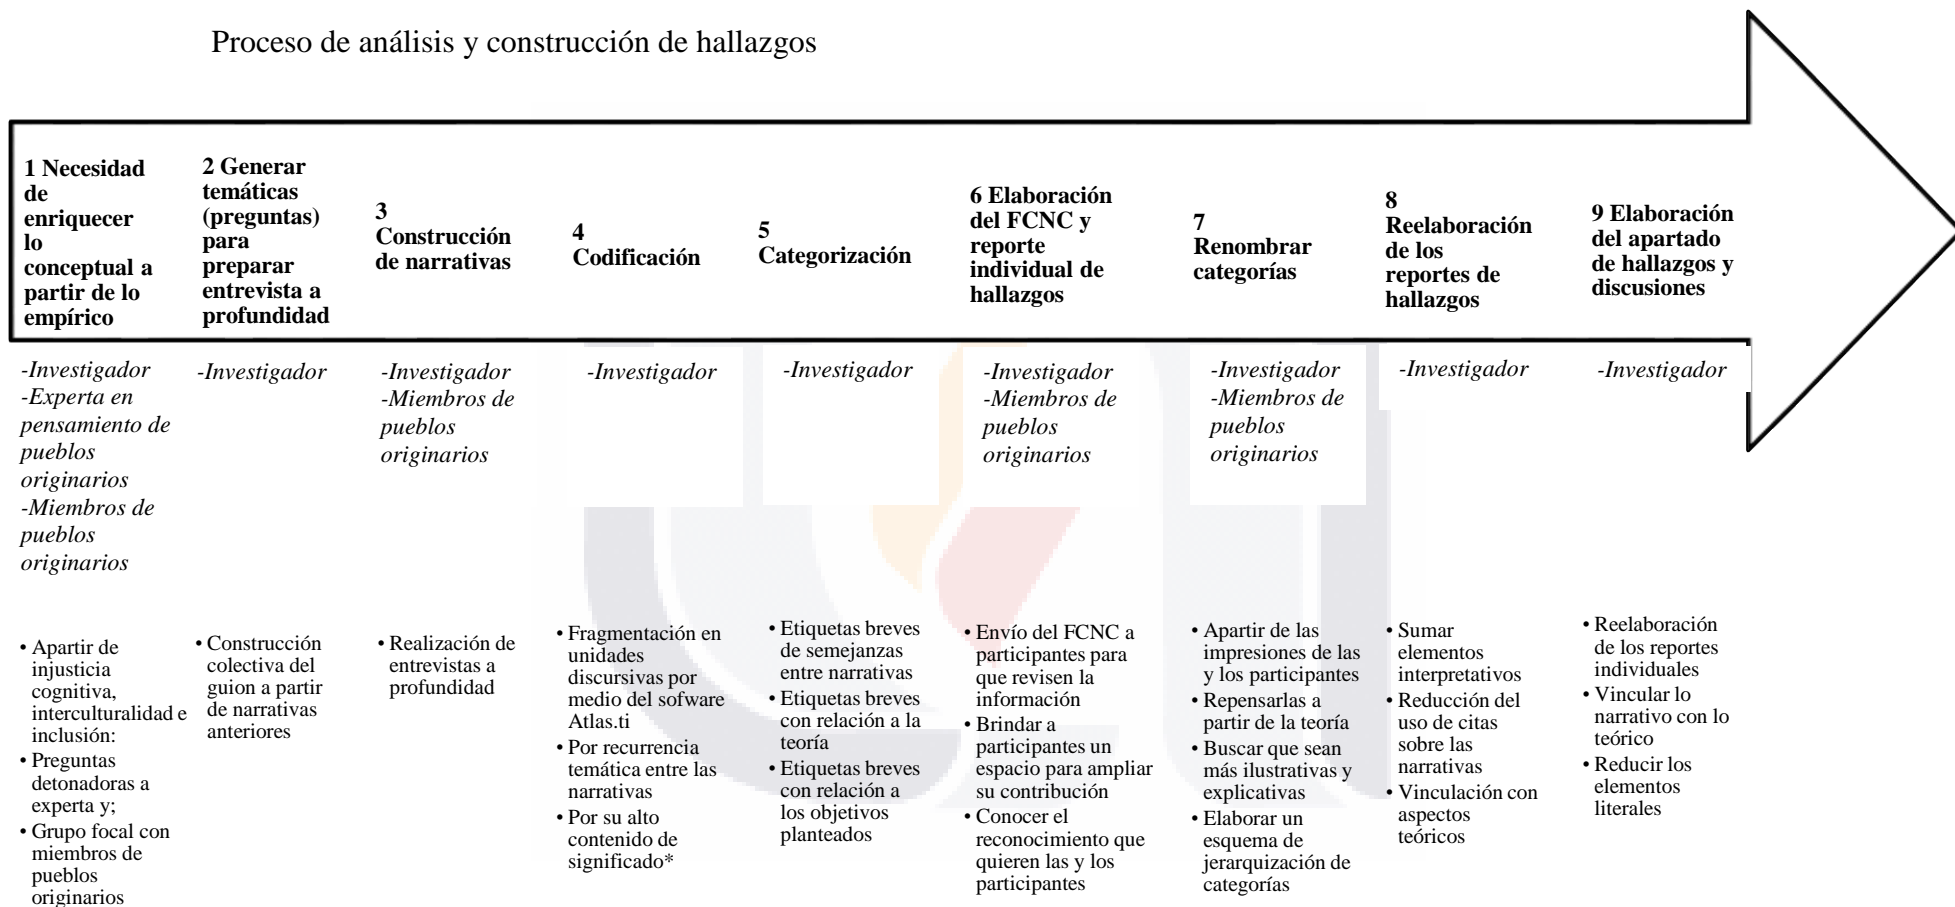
Proceso de análisis y construcción de hallazgos

| 1 Necesidad de enriquecer lo conceptual a partir de lo empírico | 2 Generar temáticas (preguntas) para preparar entrevista a profundidad | 3 Construcción de narrativas | 4 Codificación | 5 Categorización | 6 Elaboración del FCNC y reporte individual de hallazgos | 7 Renombrar categorías | 8 Reelaboración de los reportes de hallazgos | 9 Elaboración del apartado de hallazgos y discusiones |
|---|---|---|---|---|---|---|---|---|
| -Investigador -Experta en pensamiento de pueblos originarios -Miembros de pueblos originarios | -Investigador | -Investigador -Miembros de pueblos originarios | -Investigador | -Investigador | -Investigador -Miembros de pueblos originarios | -Investigador -Miembros de pueblos originarios | -Investigador | -Investigador |
| • Apartir de injusticia cognitiva, interculturalidad e inclusión: • Preguntas detonadoras a experta y; • Grupo focal con miembros de pueblos originarios | • Construcción colectiva del guion a partir de narrativas anteriores | • Realización de entrevistas a profundidad | • Fragmentación en unidades discursivas por medio del sofware Atlas.ti • Por recurrencia temática entre las narrativas • Por su alto contenido de significado* | • Etiquetas breves de semejanzas entre narrativas • Etiquetas breves con relación a la teoría • Etiquetas breves con relación a los objetivos planteados | • Envío del FCNC a participantes para que revisen la información • Brindar a participantes un espacio para ampliar su contribución • Conocer el reconocimiento que quieren las y los participantes | • Apartir de las impresiones de las y los participantes • Repensarlas a partir de la teoría • Buscar que sean más ilustrativas y explicativas • Elaborar un esquema de jerarquización de categorías | • Sumar elementos interpretativos • Reducción del uso de citas sobre las narrativas • Vinculación con aspectos teóricos | • Reelaboración de los reportes individuales • Vincular lo narrativo con lo teórico • Reducir los elementos literales |